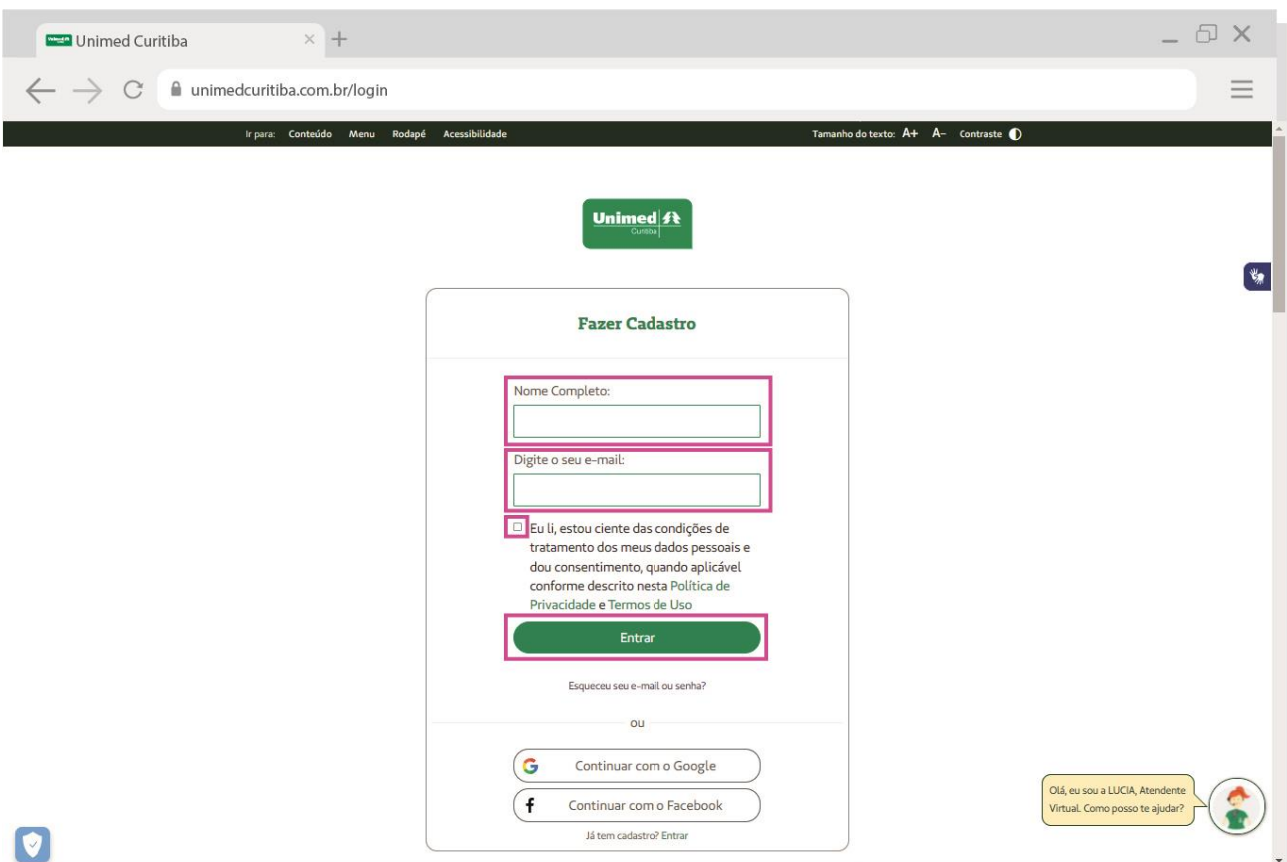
Unimed Curitiba

unimedcuritiba.com.br/login

Ir para: Conteúdo Menu Rodapé Acessibilidade

Tamanho do texto: A+ A– Contraste

Unimed
Curitiba

Fazer Cadastro

Nome Completo:

Digite o seu e-mail:

Eu li, estou ciente das condições de tratamento dos meus dados pessoais e dou consentimento, quando aplicável conforme descrito nesta Política de Privacidade e Termos de Uso

Entrar

Esqueceu seu e-mail ou senha?

ou

Continuar com o Google

Continuar com o Facebook

Já tem cadastro? Entrar

Olá, eu sou a LUCIA, Atendente Virtual. Como posso te ajudar?